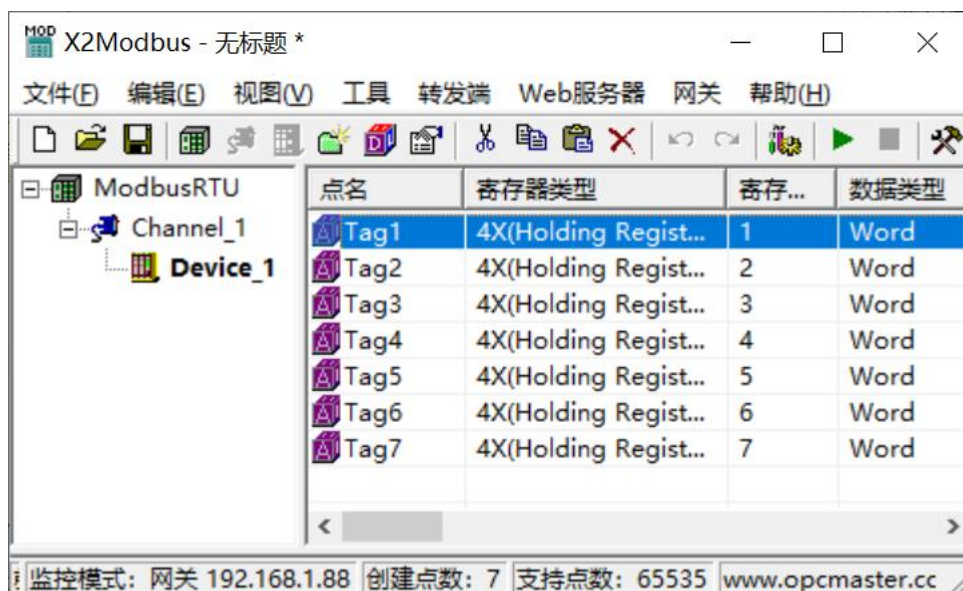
MOD X2Modbus - 无标题 *

文件(F) 编辑(E) 视图(V) 工具 转发端 Web服务器 网关 帮助(H)

ModbusRTU
Channel_1
Device_1

| 点名 | 寄存器类型 | 寄存... | 数据类型 |
|---|---|---|---|
| Tag1 | 4X(Holding Regist... | 1 | Word |
| Tag2 | 4X(Holding Regist... | 2 | Word |
| Tag3 | 4X(Holding Regist... | 3 | Word |
| Tag4 | 4X(Holding Regist... | 4 | Word |
| Tag5 | 4X(Holding Regist... | 5 | Word |
| Tag6 | 4X(Holding Regist... | 6 | Word |
| Tag7 | 4X(Holding Regist... | 7 | Word |

监控模式: 网关 192.168.1.88 创建点数: 7 支持点数: 65535 www.opcmaster.cc